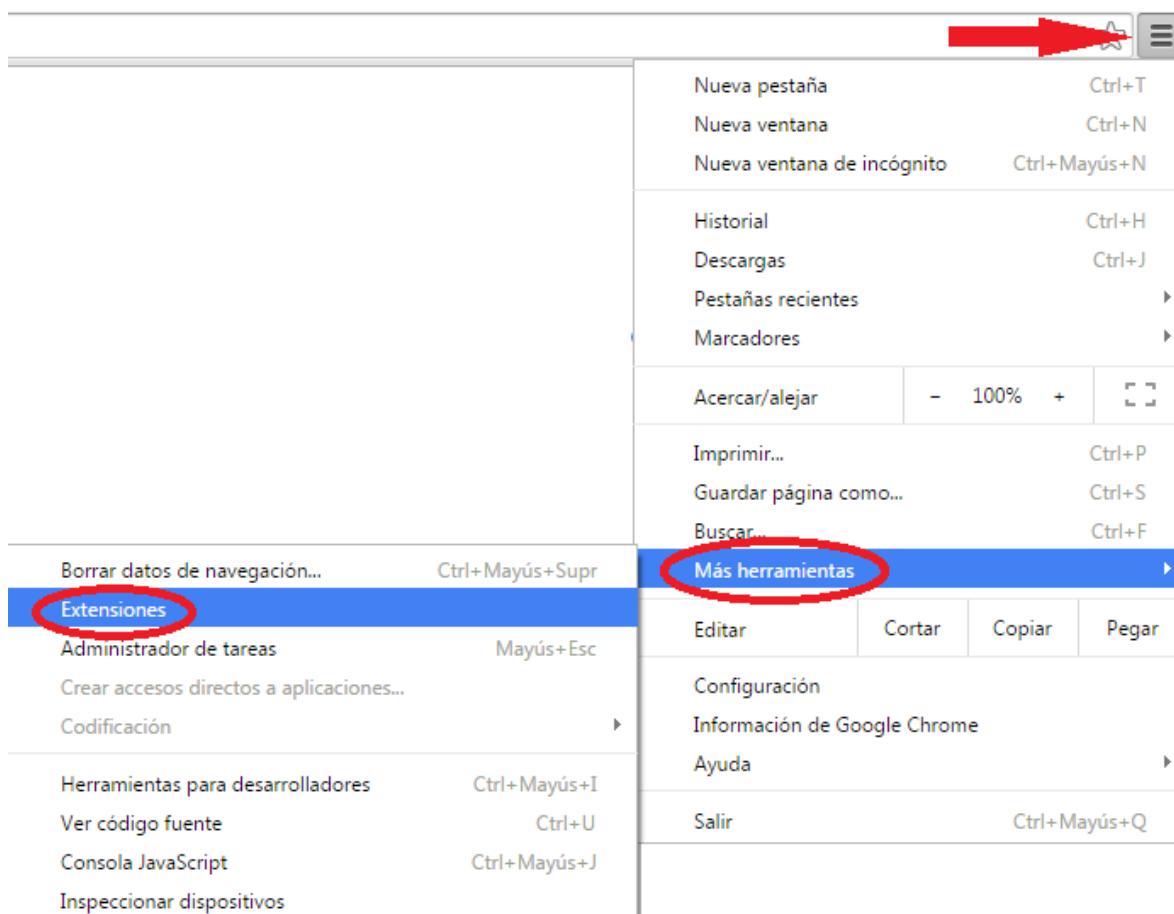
Nueva pestaña Ctrl+T
Nueva ventana Ctrl+N
Nueva ventana de incógnito Ctrl+Mayús+N

Historial Ctrl+H
Descargas Ctrl+J
Pestañas recientes
Marcadores

Acercar/alejar − 100% +

Imprimir... Ctrl+P
Guardar página como... Ctrl+S
Buscar... Ctrl+F
Más herramientas

Editar Cortar Copiar Pegar

Configuración
Información de Google Chrome
Ayuda

Salir Ctrl+Mayús+Q

Borrar datos de navegación... Ctrl+Mayús+Supr
Extensiones
Administrador de tareas Mayús+Esc
Crear accesos directos a aplicaciones...
Codificación

Herramientas para desarrolladores Ctrl+Mayús+I
Ver código fuente Ctrl+U
Consola JavaScript Ctrl+Mayús+J
Inspeccionar dispositivos